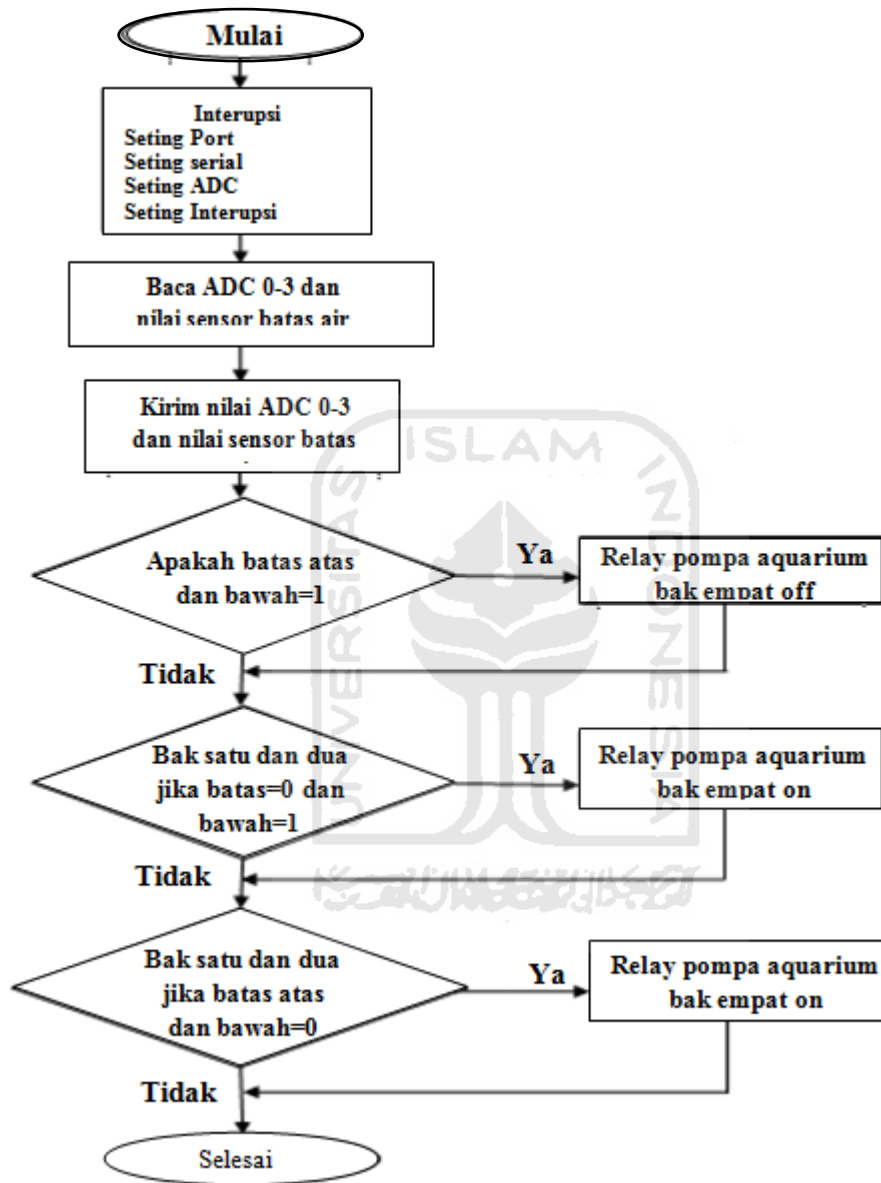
Mulai

Interupsi
Seting Port
Seting serial
Seting ADC
Seting Interupsi

Baca ADC 0-3 dan nilai sensor batas air

Kirim nilai ADC 0-3 dan nilai sensor batas

ISLAM

Apakah batas atas dan bawah=1

Ya

Relay pompa aquarium bak empat off

Tidak

Bak satu dan dua jika batas=0 dan bawah=1

Ya

Relay pompa aquarium bak empat on

Tidak

Bak satu dan dua jika batas atas dan bawah=0

Ya

Relay pompa aquarium bak empat on

Tidak

Selesai